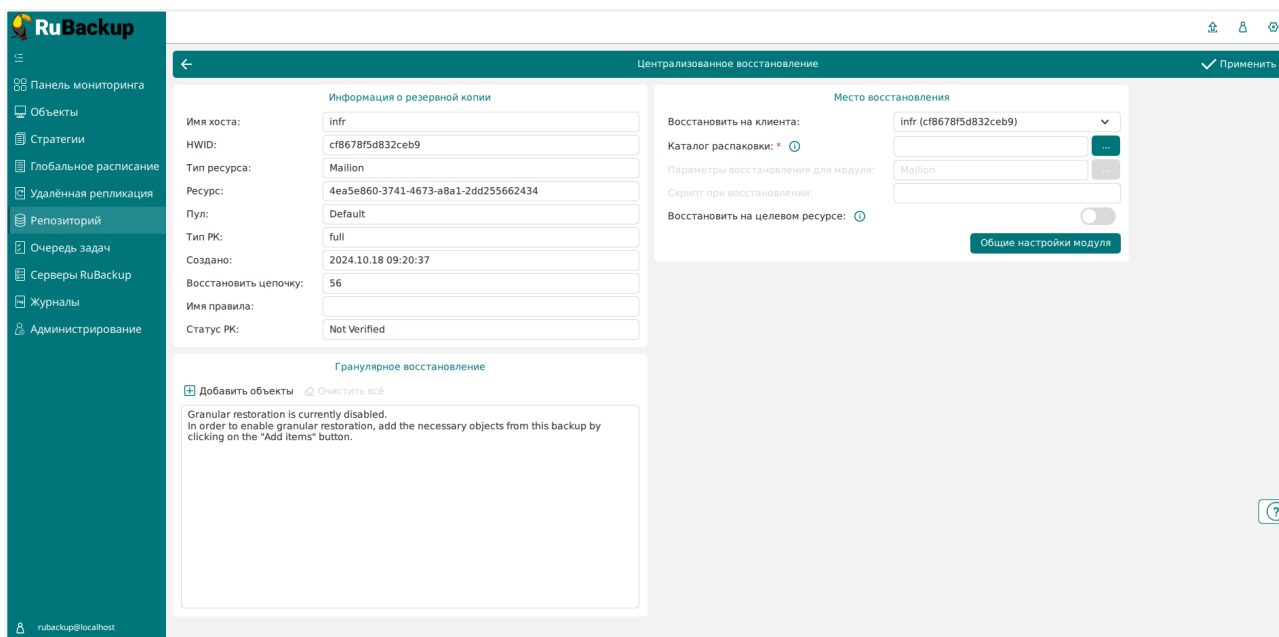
RuBackup

Панель мониторинга
Объекты
Стратегии
Глобальное расписание
Удалённая репликация
Репозиторий
Очередь задач
Серверы RuBackup
Журналы
Администрирование

rubackup@localhost

Централизованное восстановление
Применить

Информация о резервной копии

| Имя хоста: | infr |
|---|---|
| HWID: | cf8678f5d832ceb9 |
| Тип ресурса: | Mailion |
| Ресурс: | 4ea5e860-3741-4673-a8a1-2dd255662434 |
| Пул: | Default |
| Тип РК: | full |
| Создано: | 2024.10.18 09:20:37 |
| Восстановить цепочку: | 56 |
| Имя правила: | |
| Статус РК: | Not Verified |

Место восстановления

Восстановить на клиента: infr (cf8678f5d832ceb9)
Каталог распаковки: *
Параметры восстановления для модуля: Mailion
Скрипт при восстановлении:
Восстановить на целевом ресурсе:
Общие настройки модуля

Гранулярное восстановление

Добавить объекты Очистить всё

Granular restoration is currently disabled.
In order to enable granular restoration, add the necessary objects from this backup by clicking on the "Add items" button.